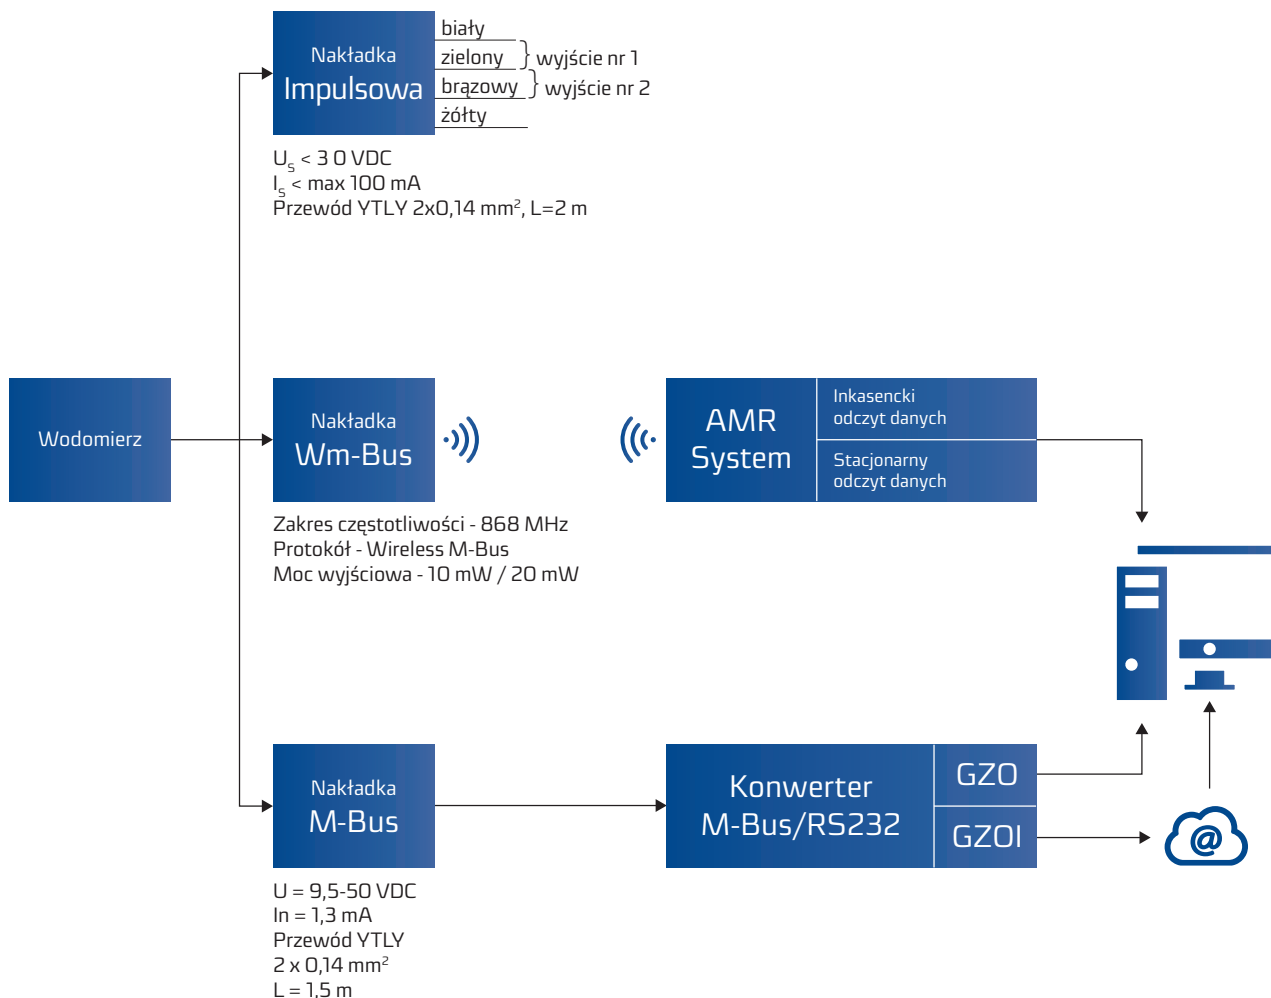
Nakładka
Impulsowa

biały
zielony
brązowy
żółty

wyjście nr 1
wyjście nr 2

$U_S$ < 3 0 VDC
$I_S$ < max 100 mA
Przewód YTLY 2x0,14 mm$^2$, L=2 m

Wodomierz

Nakładka
Wm-Bus

Zakres częstotliwości - 868 MHz
Protokół - Wireless M-Bus
Moc wyjściowa - 10 mW / 20 mW

AMR
System

Inkasencki
odczyt danych

Stacjonarny
odczyt danych

Nakładka
M-Bus

U = 9,5-50 VDC
In = 1,3 mA
Przewód YTLY
2 x 0,14 mm$^2$
L = 1,5 m

Konwerter
M-Bus/RS232

GZO

GZOI

@